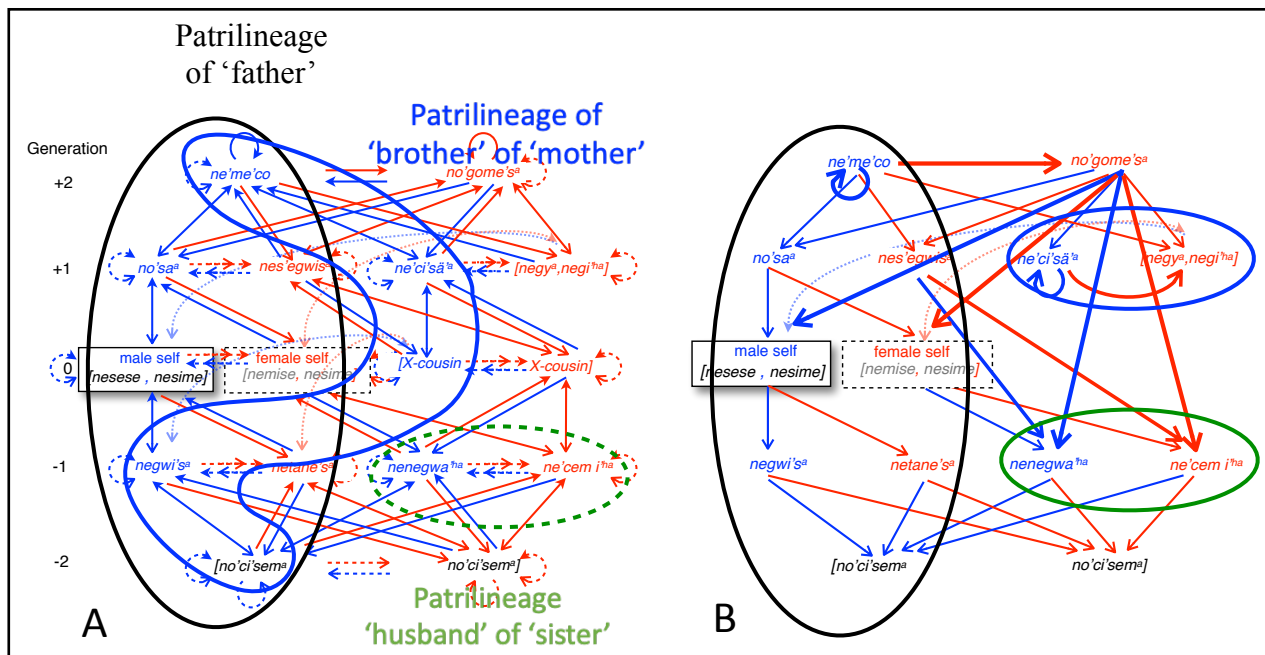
Patrilineage of 'father'

Patrilineage of 'brother' of 'mother'

Generation

+2

+1

0

-1

-2

ne'me'co

no'gome'sa

no'saa

nes'egwis

ne'ci'sä'a

[negya, negi'ha]

male self [nesese , nesime]

female self [nemise, nesime]

[X-cousin

X-cousin]

negwi'sa

netane'sa

nenegwa'ha

ne'cem i'ha

[no'ci'sema

no'ci'sema]

Patrilineage 'husband' of 'sister'

A

ne'me'co

no'gome'sa

no'saa

nes'egwis

ne'ci'sä'a

[negya, negi'ha]

male self [nesese , nesime]

female self [nemise, nesime]

negwi'sa

netane'sa

nenegwa'ha

ne'cem i'ha

[no'ci'sema

no'ci'sema]

B